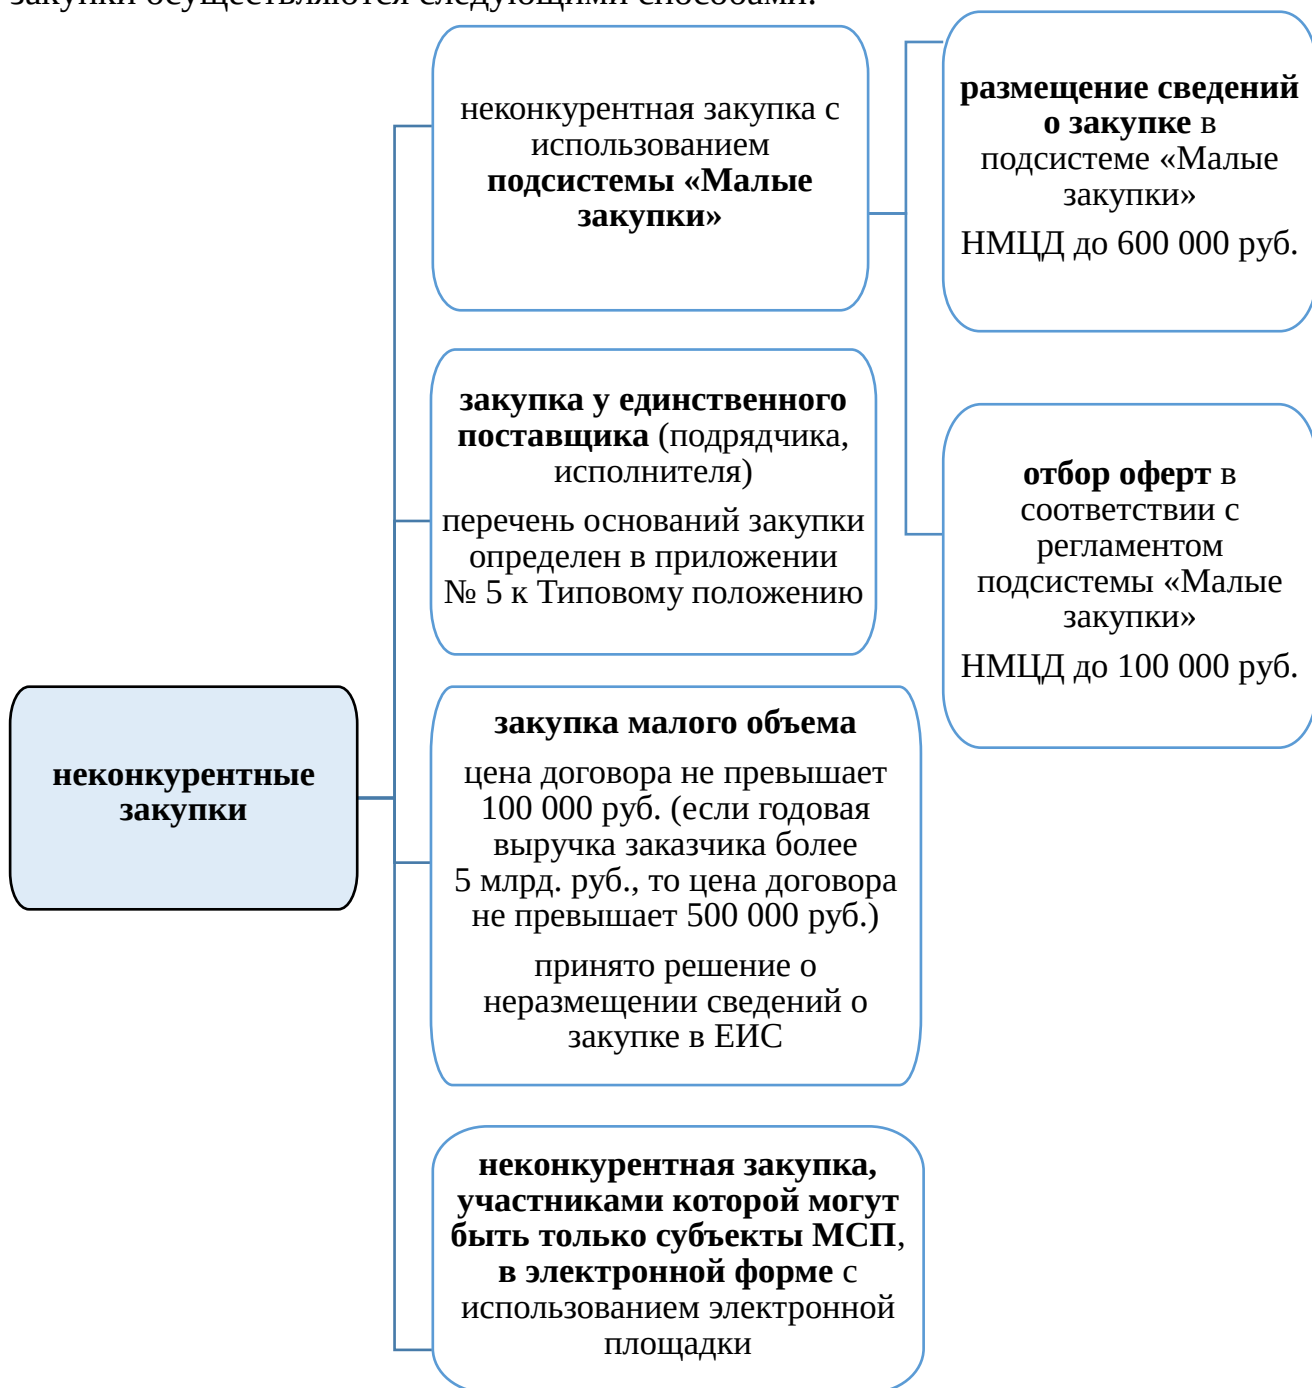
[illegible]

неконкурентные закупки

неконкурентная закупка с использованием подсистемы «Малые закупки»

размещение сведений о закупке в подсистеме «Малые закупки»

НМЦД до 600 000 руб.

отбор оферт в соответствии с регламентом подсистемы «Малые закупки»

НМЦД до 100 000 руб.

закупка у единственного поставщика (подрядчика, исполнителя)

перечень оснований закупки определен в приложении № 5 к Типовому положению

закупка малого объема

цена договора не превышает 100 000 руб. (если годовая выручка заказчика более 5 млрд. руб., то цена договора не превышает 500 000 руб.)

принято решение о неразмещении сведений о закупке в ЕИС

неконкурентная закупка, участниками которой могут быть только субъекты МСП, в электронной форме с использованием электронной площадки